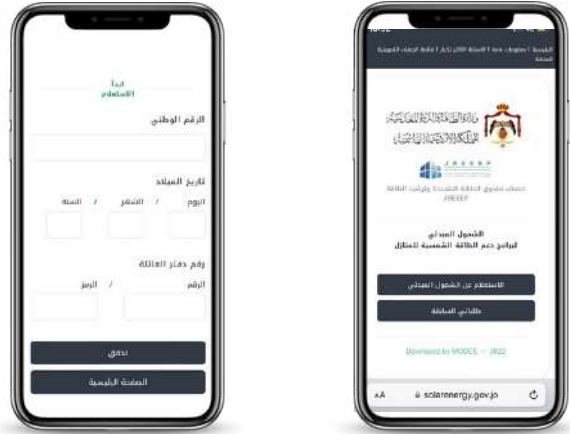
ابدأ
الاستعلام

الرقم الوطني

تاريخ الميلاد

اليوم / الشهر / السنة

رقم دفتر العائلة

الرقم / الرمز

تحقق

الصفحة الرئيسية

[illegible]

وزارة الطاقة والثروة المعدنية
المملكة الأردنية الهاشمية

JREEEF

صندوق الطاقة المتجددة وترشيد الطاقة
JREEEF

الشمول المبدئي
لبرنامج دعم الطاقة الشمسية للمنازل

الاستعلام عن الشمول المبدئي

طلباتي السابقة

Developed by MODEE © 2022

aA solarenergy.gov.jo